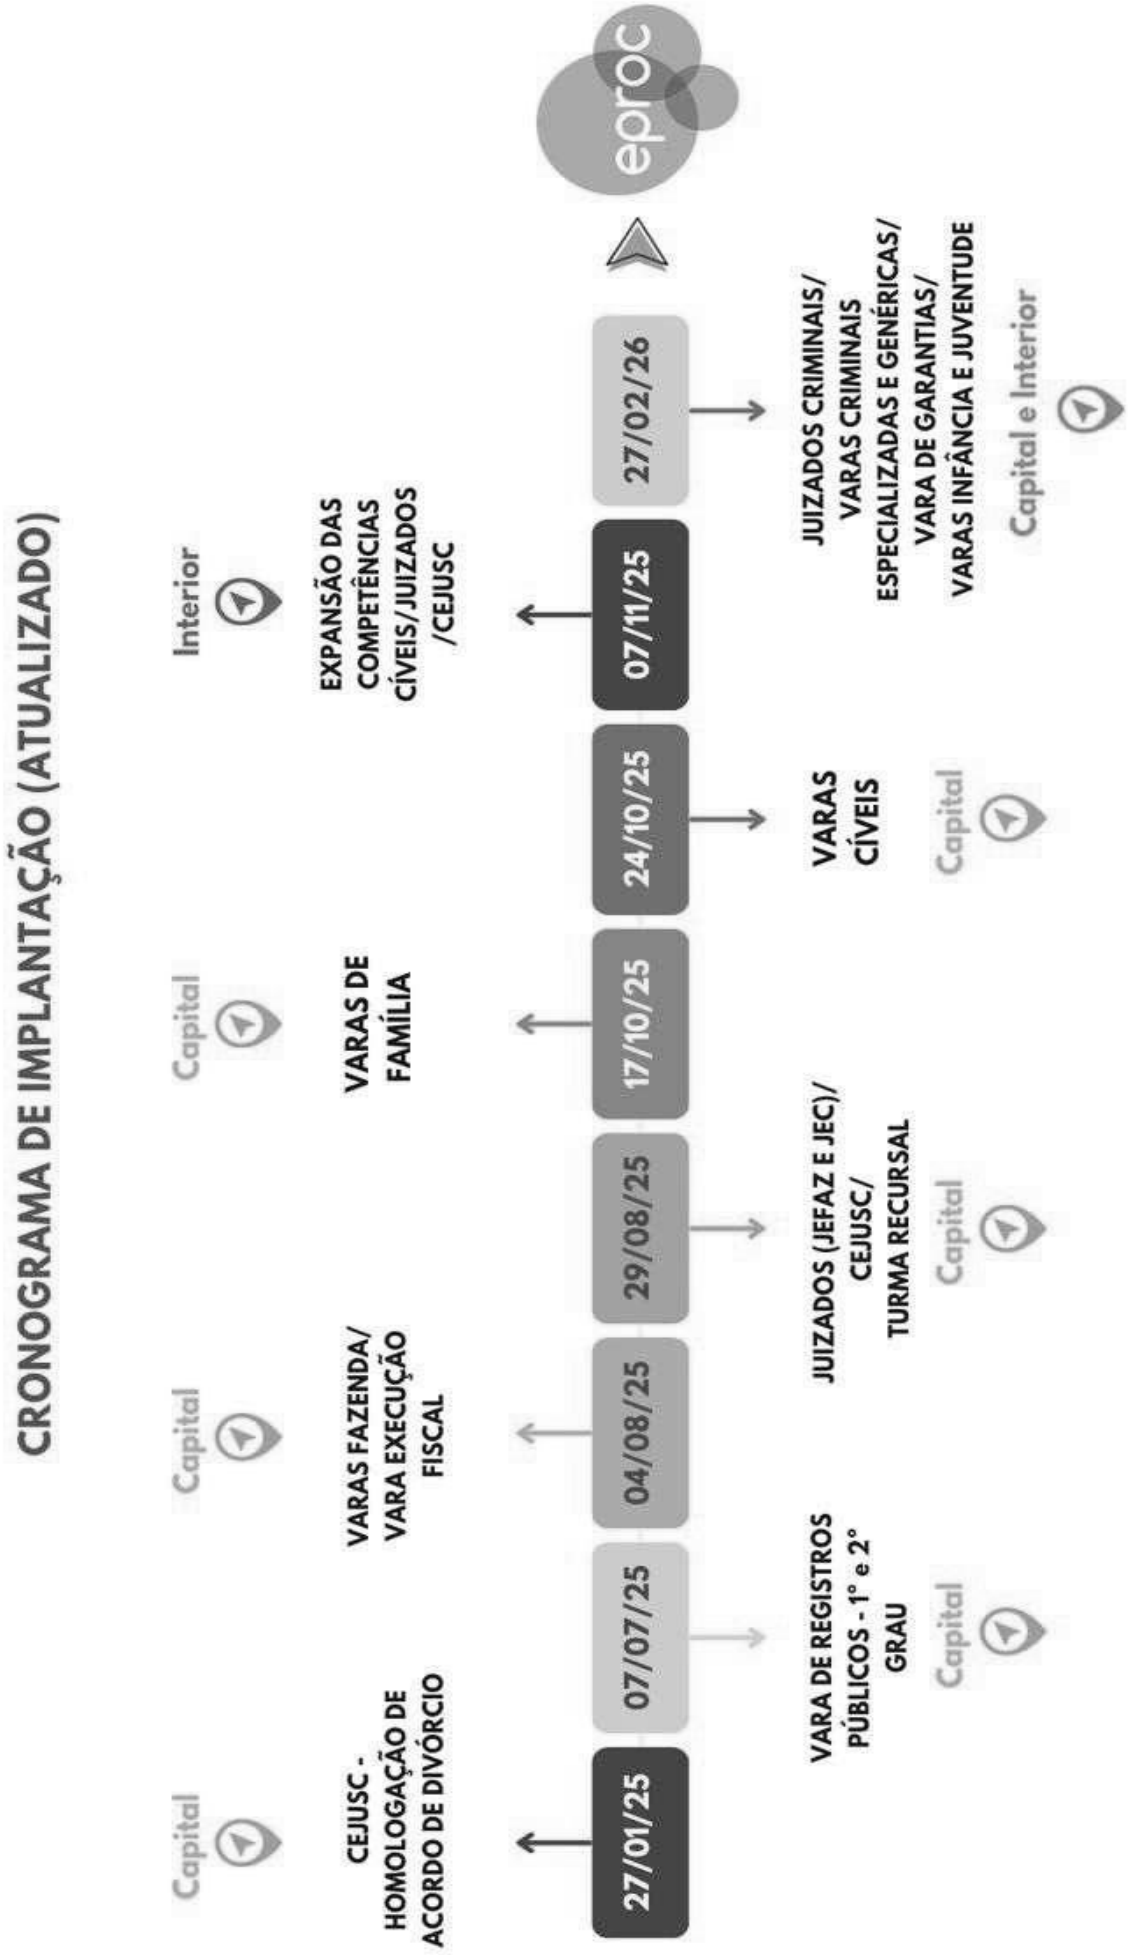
CRONOGRAMA DE IMPLANTAÇÃO (ATUALIZADO)

27/01/25
Capital
CEJUSC - HOMOLOGAÇÃO DE ACORDO DE DIVÓRCIO

07/07/25
VARA DE REGISTROS PÚBLICOS - 1° e 2° GRAU
Capital

04/08/25
Capital
VARAS FAZENDA/ VARA EXECUÇÃO FISCAL

29/08/25
JUIZADOS (JEFAZ E JEC)/ CEJUSC/ TURMA RECURSAL
Capital

17/10/25
Capital
VARAS DE FAMÍLIA

24/10/25
VARAS CÍVEIS
Capital

07/11/25
Interior
EXPANSÃO DAS COMPETÊNCIAS CÍVEIS/JUIZADOS /CEJUSC

27/02/26
JUIZADOS CRIMINAIS/ VARAS CRIMINAIS ESPECIALIZADAS E GENÉRICAS/ VARA DE GARANTIAS/ VARAS INFÂNCIA E JUVENTUDE
Capital e Interior

eproc